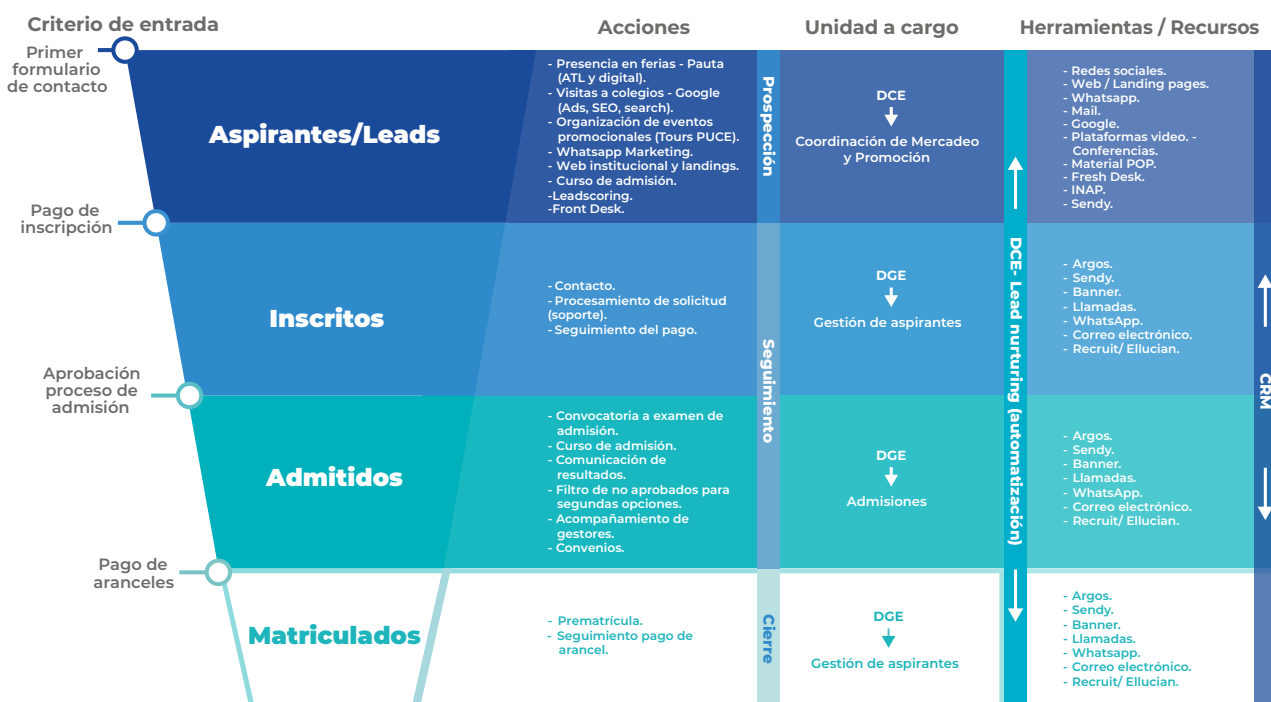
Criterio de entrada

Acciones

Unidad a cargo

Herramientas / Recursos

Primer formulario de contacto

Aspirantes/Leads

- Presencia en ferias - Pauta (ATL y digital).
- Visitas a colegios - Google (Ads, SEO, search).
- Organización de eventos promocionales (Tours PUCE).
- Whatsapp Marketing.
- Web institucional y landings.
- Curso de admisión.
-Leadscoring.
-Front Desk.

Prospección

DCE
Coordinación de Mercadeo y Promoción

- Redes sociales.
- Web / Landing pages.
- Whatsapp.
- Mail.
- Google.
- Plataformas video. - Conferencias.
- Material POP.
- Fresh Desk.
- INAP.
- Sendy.

Pago de inscripción

Inscritos

- Contacto.
- Procesamiento de solicitud (soporte).
- Seguimiento del pago.

Seguimiento

DGE
Gestión de aspirantes

DCE- Lead nurturing (automatización)

- Argos.
- Sendy.
- Banner.
- Llamadas.
- WhatsApp.
- Correo electrónico.
- Recruit/ Ellucian.

CRM

Aprobación proceso de admisión

Admitidos

- Convocatoria a examen de admisión.
- Curso de admisión.
- Comunicación de resultados.
- Filtro de no aprobados para segundas opciones.
- Acompañamiento de gestores.
- Convenios.

DGE
Admisiones

- Argos.
- Sendy.
- Banner.
- Llamadas.
- WhatsApp.
- Correo electrónico.
- Recruit/ Ellucian.

Pago de aranceles

Matriculados

- Prematrícula.
- Seguimiento pago de arancel.

Cierre

DGE
Gestión de aspirantes

- Argos.
- Sendy.
- Banner.
- Llamadas.
- Whatsapp.
- Correo electrónico.
- Recruit/ Ellucian.